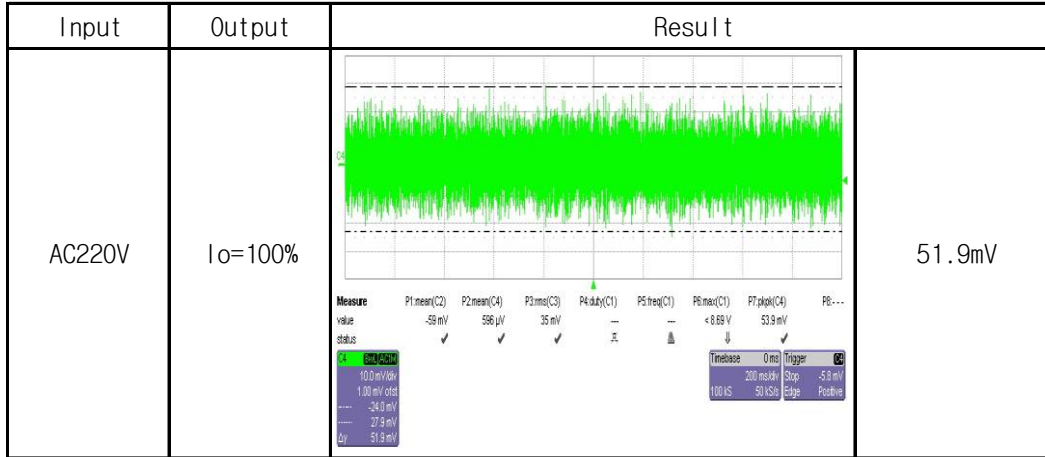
| Input | Output | Result | |
|---|---|---|---|
| AC220V | Io=100% | C4<br>Measure P1:mean(C2) P2:mean(C4) P3:rms(C3) P4:duty(C1) P5:freq(C1) P6:max(C1) P7:pkpk(C4) P8:---<br>value -59 mV 596 µV 35 mV --- --- < 8.69 V 53.9 mV<br>status<br>C4 BwL AC1M<br>10.0 mV/div<br>1.00 mV ofst<br>-24.0 mV<br>27.9 mV<br>Δy 51.9 mV<br>Timebase 0 ms Trigger C4<br>200 ms/div Stop -5.8 mV<br>100 kS 50 kS/s Edge Positive | 51.9mV |